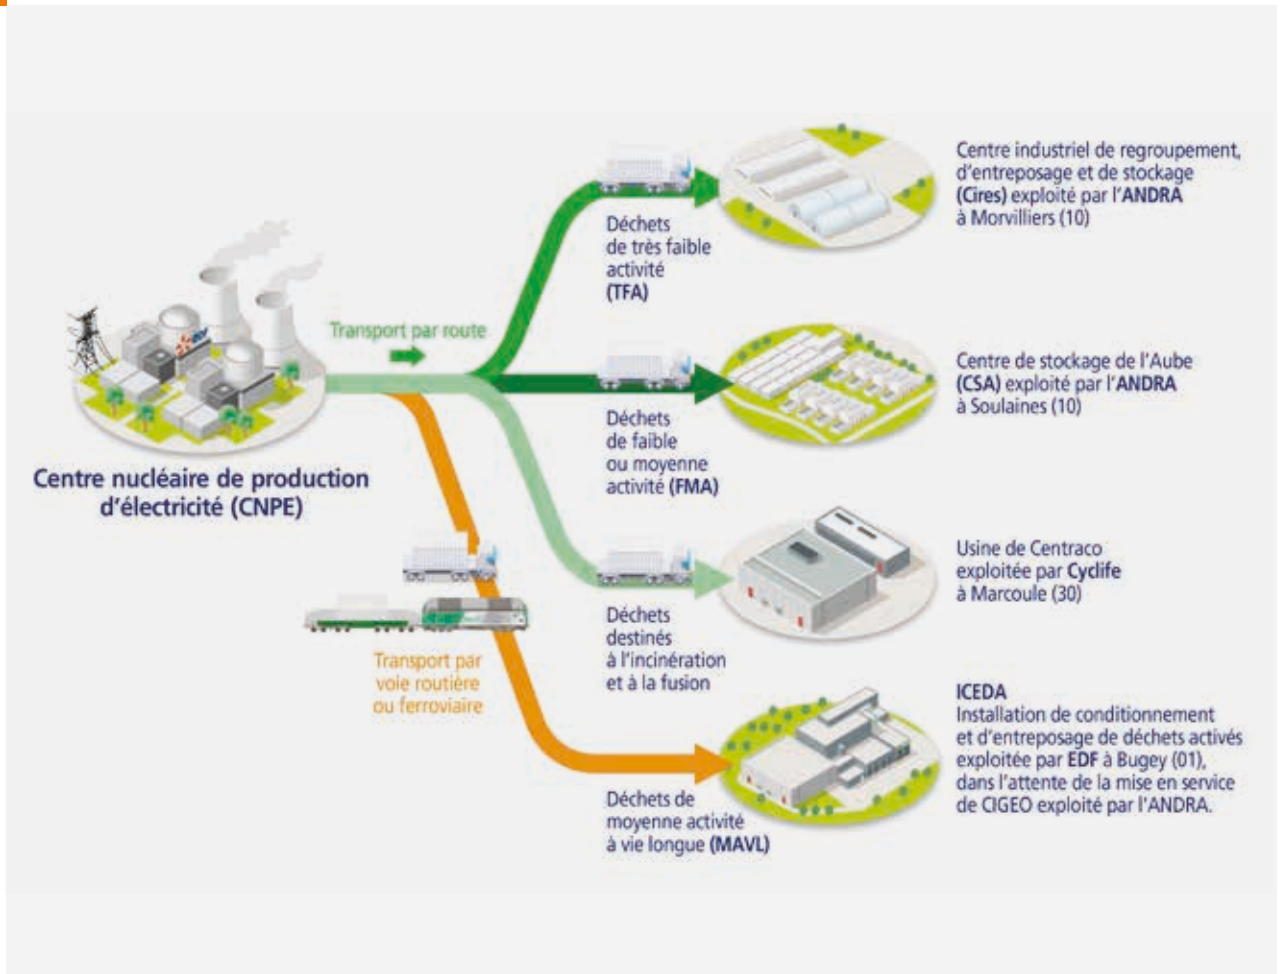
Centre nucléaire de production d'électricité (CNPE)

Transport par route

Transport par voie routière ou ferroviaire

Déchets de très faible activité (TFA)

Centre industriel de regroupement, d'entreposage et de stockage (Cires) exploité par l'ANDRA à Morvilliers (10)

Déchets de faible ou moyenne activité (FMA)

Centre de stockage de l'Aube (CSA) exploité par l'ANDRA à Soulaines (10)

Déchets destinés à l'incinération et à la fusion

Usine de Centraco exploitée par Cyclife à Marcoule (30)

Déchets de moyenne activité à vie longue (MAVL)

ICEDA
Installation de conditionnement et d'entreposage de déchets activés exploitée par EDF à Bugey (01), dans l'attente de la mise en service de CIGEO exploité par l'ANDRA.